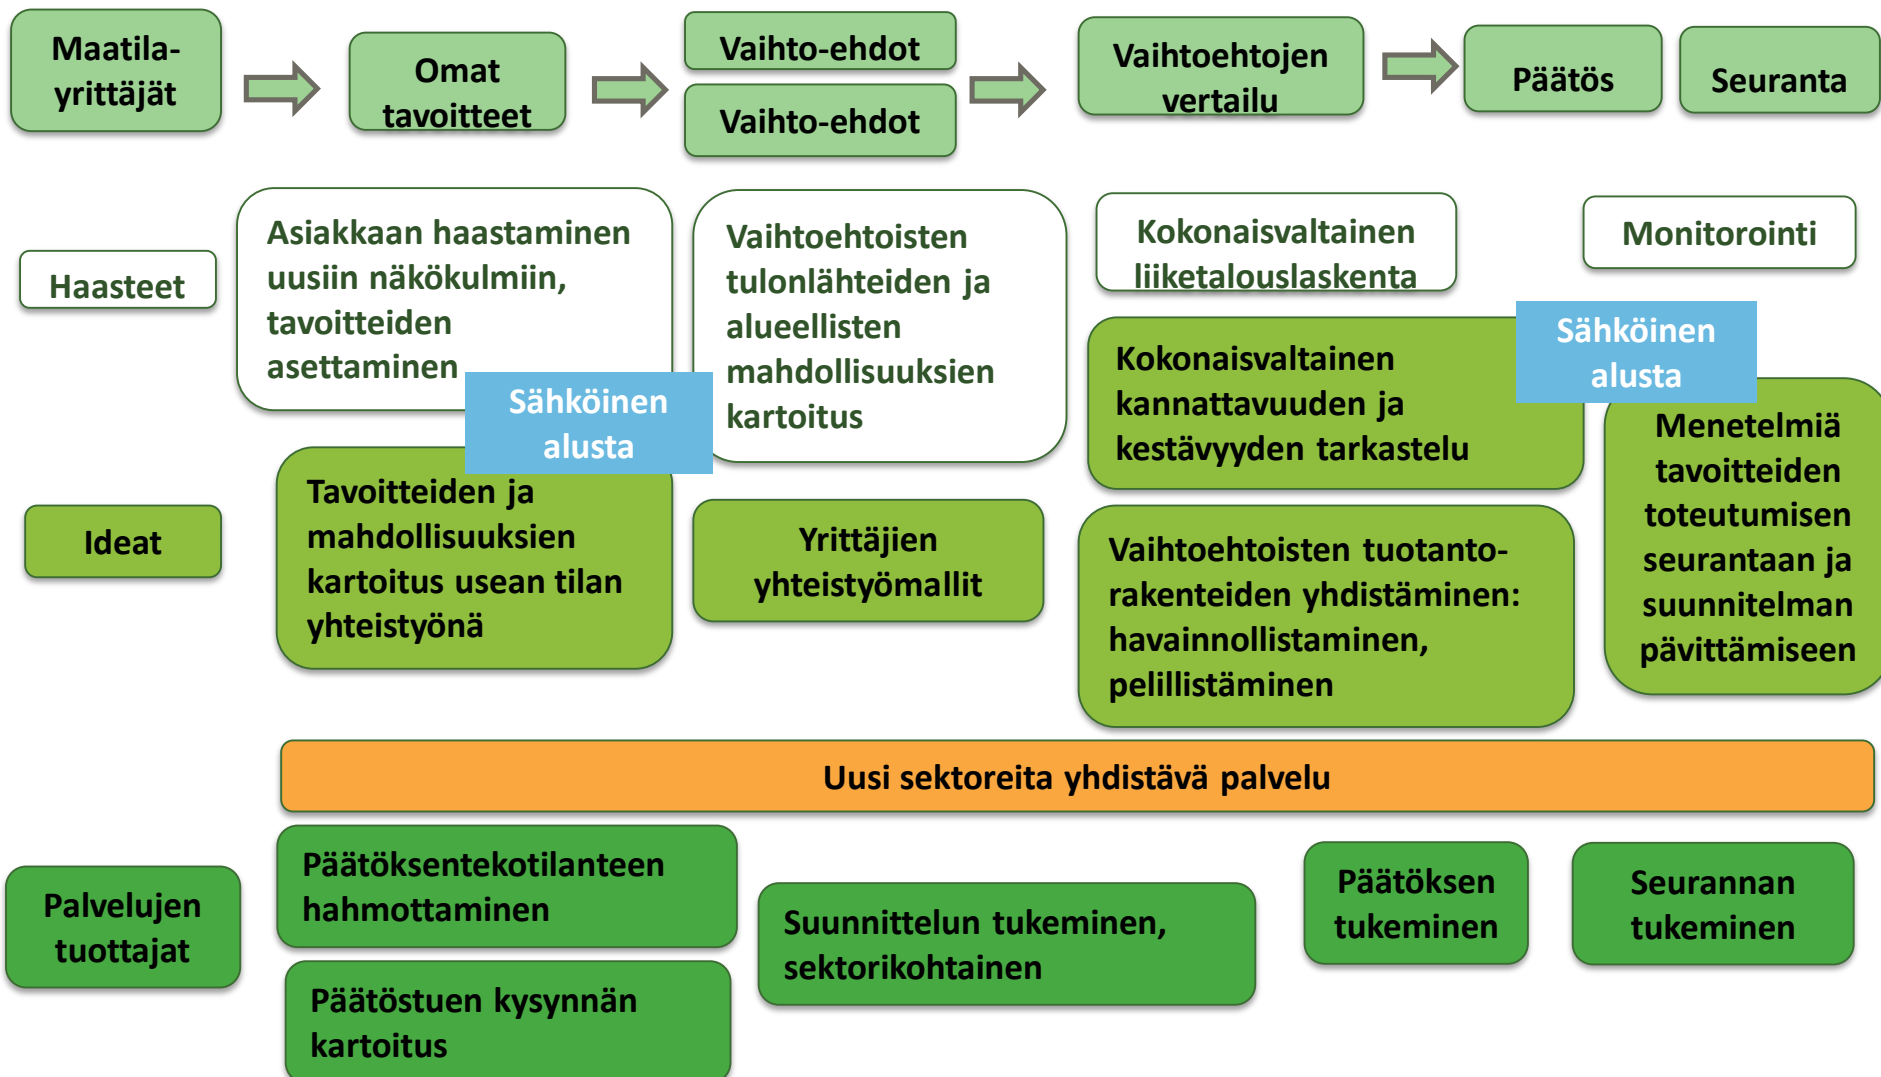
Maatila-yrittäjät

Omat tavoitteet

Vaihto-ehdot

Vaihto-ehdot

Vaihtoehtojen vertailu

Päätös

Seuranta

Haasteet

Asiakkaan haastaminen uusiin näkökulmiin, tavoitteiden asettaminen

Sähköinen alusta

Vaihtoehtoisten tulonlähteiden ja alueellisten mahdollisuuksien kartoitus

Kokonaisvaltainen liiketalouslaskenta

Monitorointi

Sähköinen alusta

Kokonaisvaltainen kannattavuuden ja kestävyyden tarkastelu

Menetelmiä tavoitteiden toteutumisen seurantaan ja suunnitelman päivittämiseen

Ideat

Tavoitteiden ja mahdollisuuksien kartoitus usean tilan yhteistyönä

Yrittäjien yhteistyömallit

Vaihtoehtoisten tuotanto-rakenteiden yhdistäminen: havainnollistaminen, pelillistäminen

Uusi sektoreita yhdistävä palvelu

Palvelujen tuottajat

Päätöksentekotilanteen hahmottaminen

Päätöstuen kysynnän kartoitus

Suunnittelun tukeminen, sektorikohtainen

Päätöksen tukeminen

Seurannan tukeminen